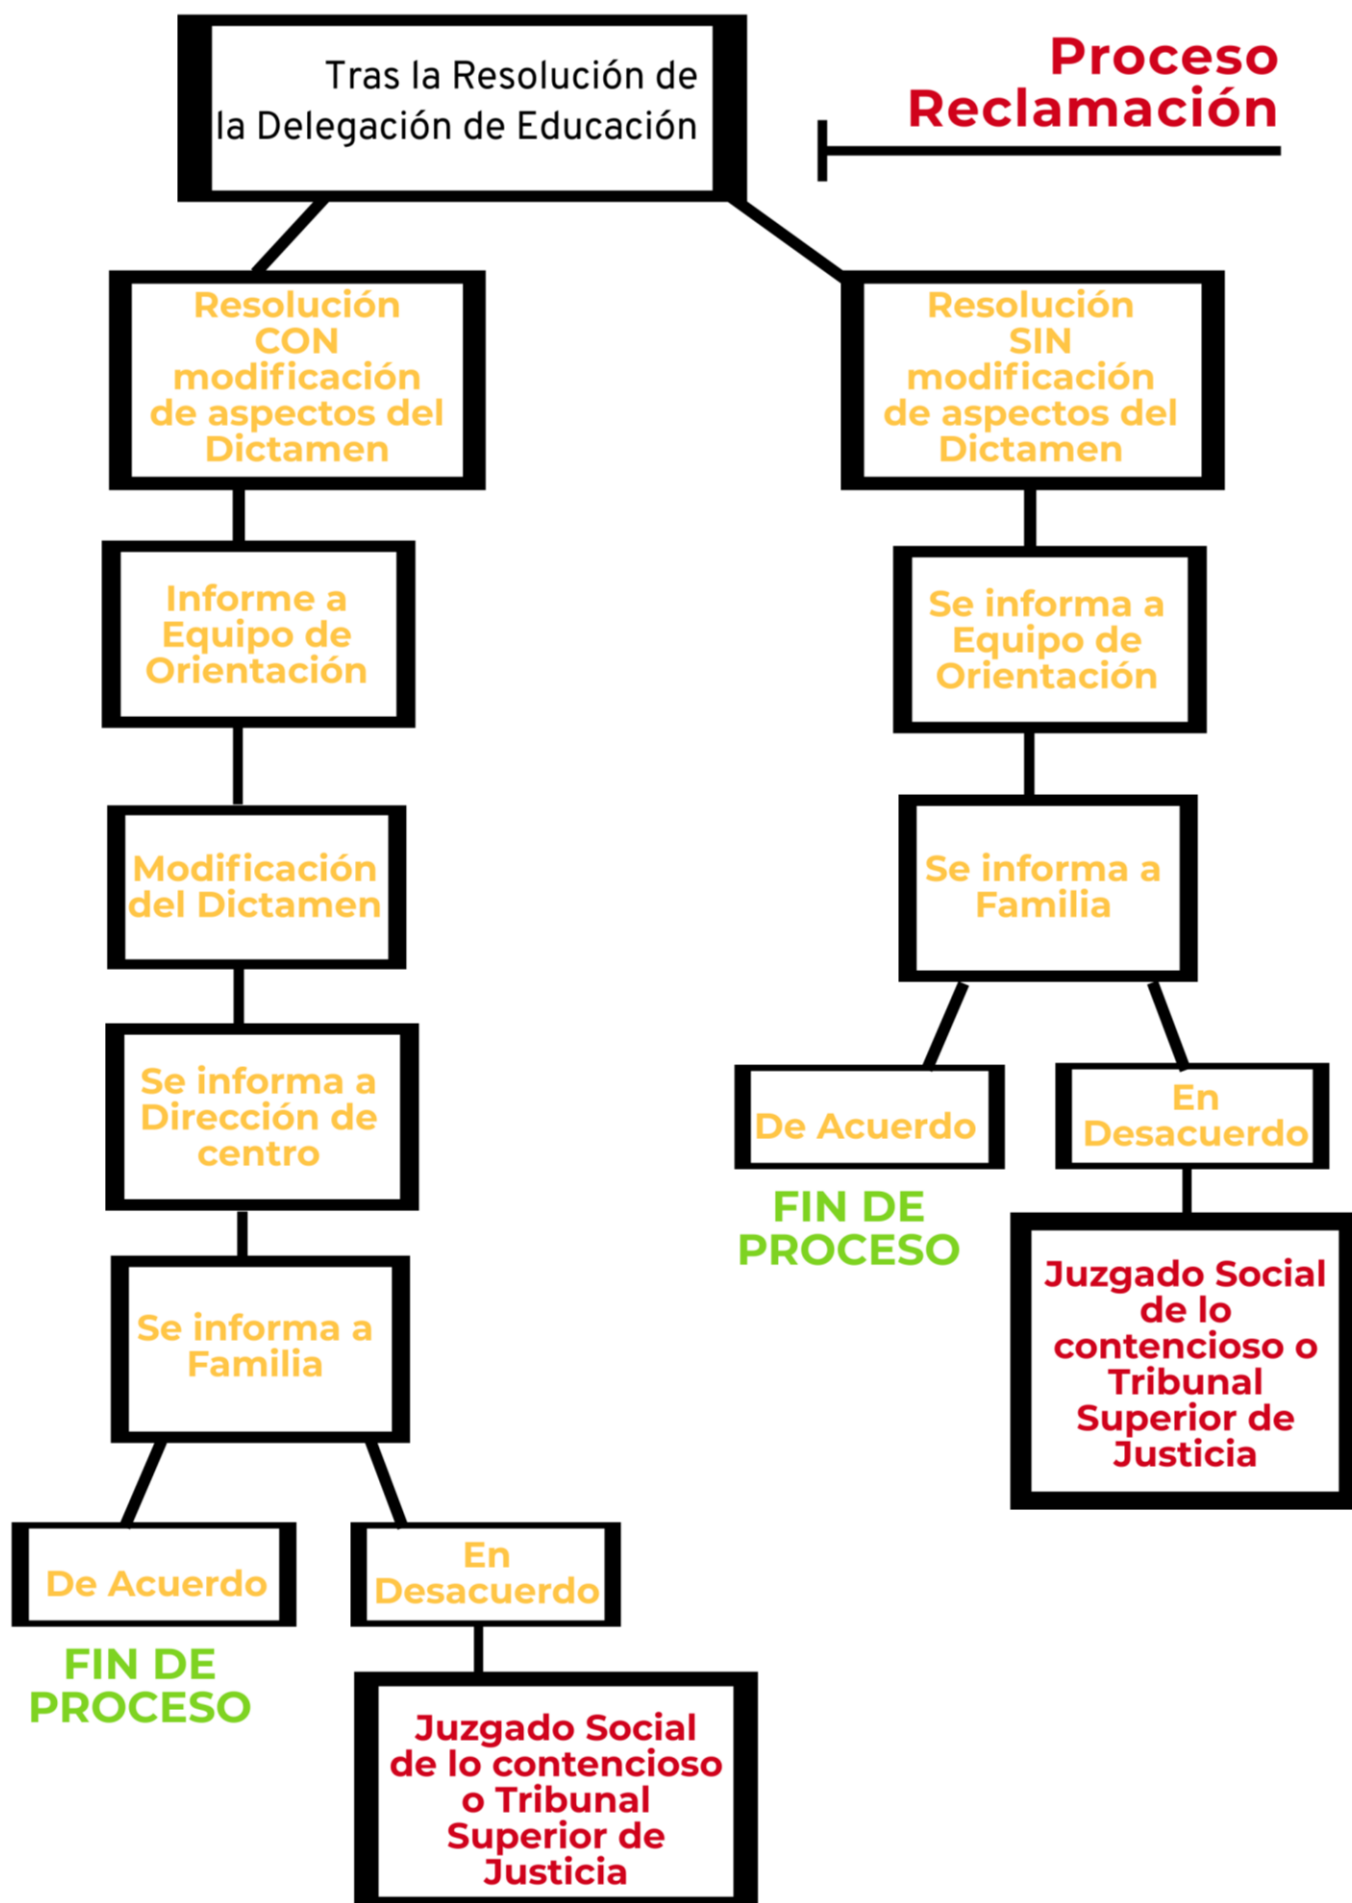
Tras la Resolución de la Delegación de Educación

Proceso Reclamación

Resolución CON modificación de aspectos del Dictamen

Informe a Equipo de Orientación

Modificación del Dictamen

Se informa a Dirección de centro

Se informa a Familia

De Acuerdo

FIN DE PROCESO

En Desacuerdo

Juzgado Social de lo contencioso o Tribunal Superior de Justicia

Resolución SIN modificación de aspectos del Dictamen

Se informa a Equipo de Orientación

Se informa a Familia

De Acuerdo

FIN DE PROCESO

En Desacuerdo

Juzgado Social de lo contencioso o Tribunal Superior de Justicia